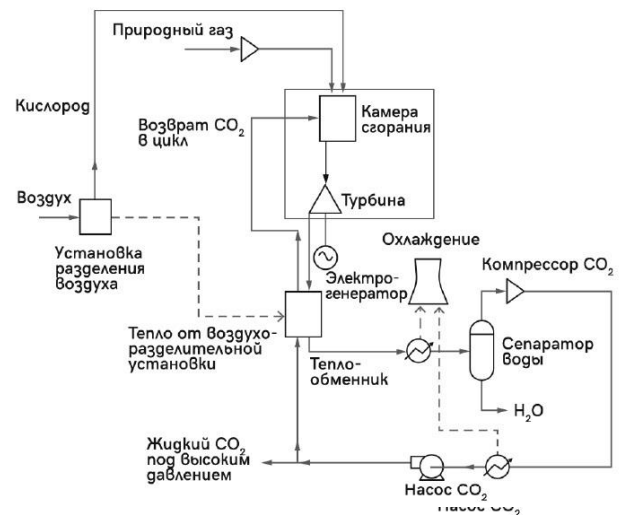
Природный газ

Кислород

Возврат $CO_2$ в цикл

Камера сгорания

Турбина

Воздух

Установка разделения воздуха

Охлаждение

Электрогенератор

Компрессор $CO_2$

Тепло от воздухоразделительной установки

Теплообменник

Сепаратор воды

$H_2O$

Жидкий $CO_2$ под высоким давлением

Насос $CO_2$

Насос $CO_2$